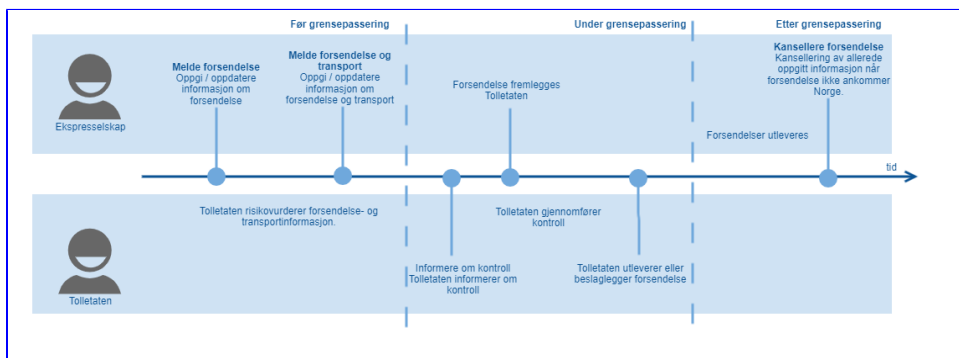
Før grensepassering

Under grensepassering

Etter grensepassering

Ekspresselskap

Melde forsendelse
Oppgi / oppdatere informasjon om forsendelse

Melde forsendelse og transport
Oppgi / oppdatere informasjon om forsendelse og transport

Forsendelse fremlegges Tolletaten

Kansellere forsendelse
Kansellering av allerede oppgitt informasjon når forsendelse ikke ankommer Norge.

Forsendelser utleveres

tid

Tolletaten

Tolletaten risikovurderer forsendelse- og transportinformasjon.

Tolletaten gjennomfører kontroll

Informere om kontroll
Tolletaten informerer om kontroll

Tolletaten utleverer eller beslaglegger forsendelse